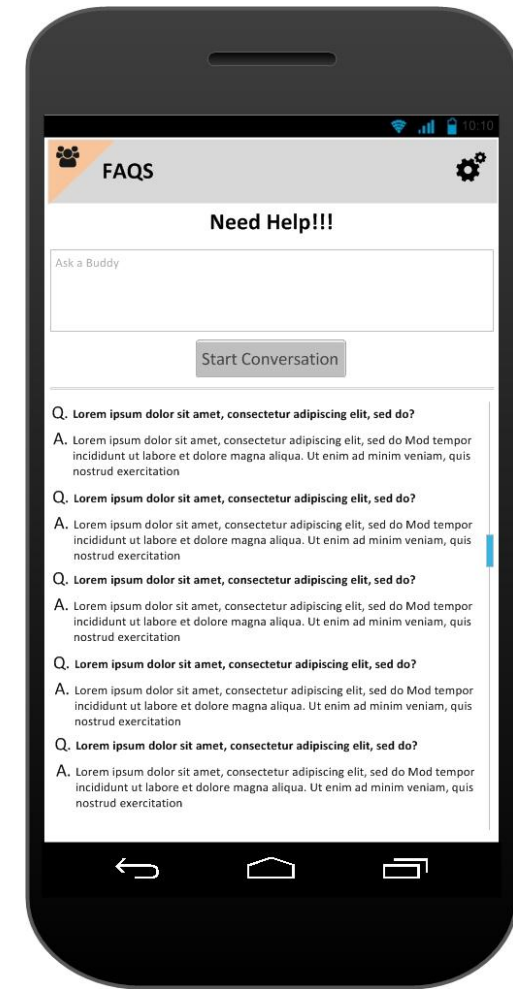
10:10

FAQS

Need Help!!!

Ask a Buddy

Start Conversation

Q. Lorem ipsum dolor sit amet, consectetur adipiscing elit, sed do?

A. Lorem ipsum dolor sit amet, consectetur adipiscing elit, sed do Mod tempor incididunt ut labore et dolore magna aliqua. Ut enim ad minim veniam, quis nostrud exercitation

Q. Lorem ipsum dolor sit amet, consectetur adipiscing elit, sed do?

A. Lorem ipsum dolor sit amet, consectetur adipiscing elit, sed do Mod tempor incididunt ut labore et dolore magna aliqua. Ut enim ad minim veniam, quis nostrud exercitation

Q. Lorem ipsum dolor sit amet, consectetur adipiscing elit, sed do?

A. Lorem ipsum dolor sit amet, consectetur adipiscing elit, sed do Mod tempor incididunt ut labore et dolore magna aliqua. Ut enim ad minim veniam, quis nostrud exercitation

Q. Lorem ipsum dolor sit amet, consectetur adipiscing elit, sed do?

A. Lorem ipsum dolor sit amet, consectetur adipiscing elit, sed do Mod tempor incididunt ut labore et dolore magna aliqua. Ut enim ad minim veniam, quis nostrud exercitation

Q. Lorem ipsum dolor sit amet, consectetur adipiscing elit, sed do?

A. Lorem ipsum dolor sit amet, consectetur adipiscing elit, sed do Mod tempor incididunt ut labore et dolore magna aliqua. Ut enim ad minim veniam, quis nostrud exercitation